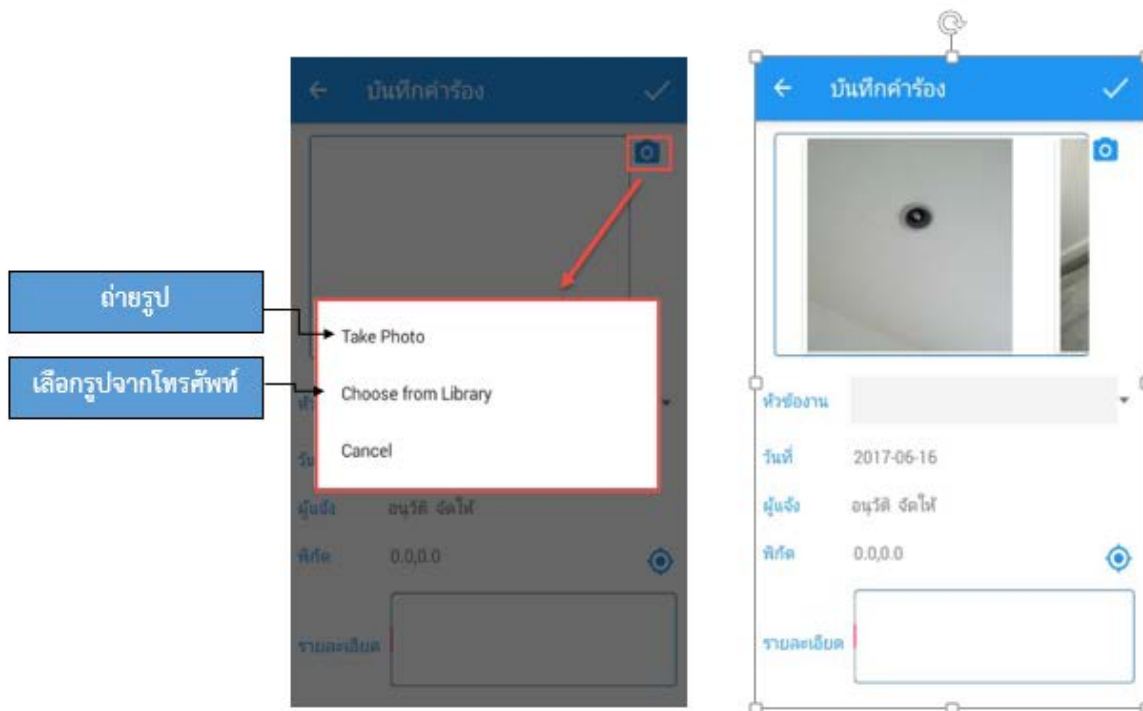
ถ่ายรูป

เลือกรูปจากโทรศัพท์

บันทึกคำร้อง

Take Photo

Choose from Library

Cancel

ผู้แจ้ง อนุวัติ จัดให้

พิกัด 0.0,0.0

รายละเอียด

บันทึกคำร้อง

หัวข้องาน

วันที่ 2017-06-16

ผู้แจ้ง อนุวัติ จัดให้

พิกัด 0.0,0.0

รายละเอียด